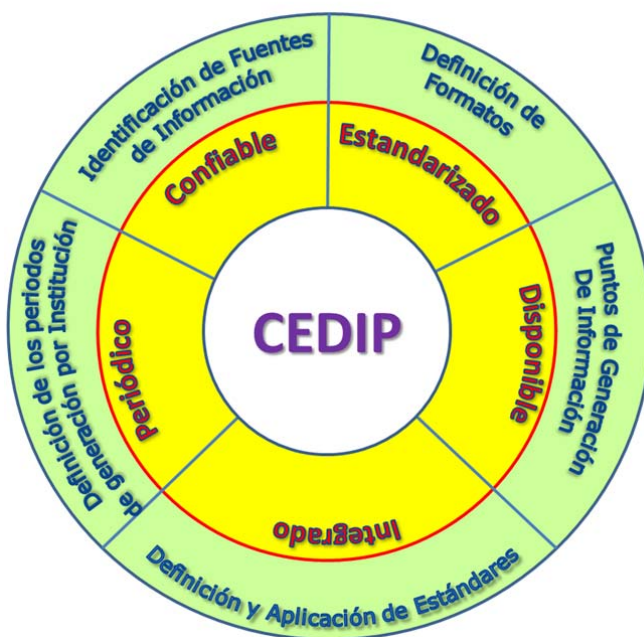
CEDIP

Confiable

Estandarizado

Disponible

Integrado

Periódico

Identificación de Fuentes de Información

Definición de Formatos

Puntos de Generación De Información

Definición y Aplicación de Estándares

Definición de los periodos de generación por Institución